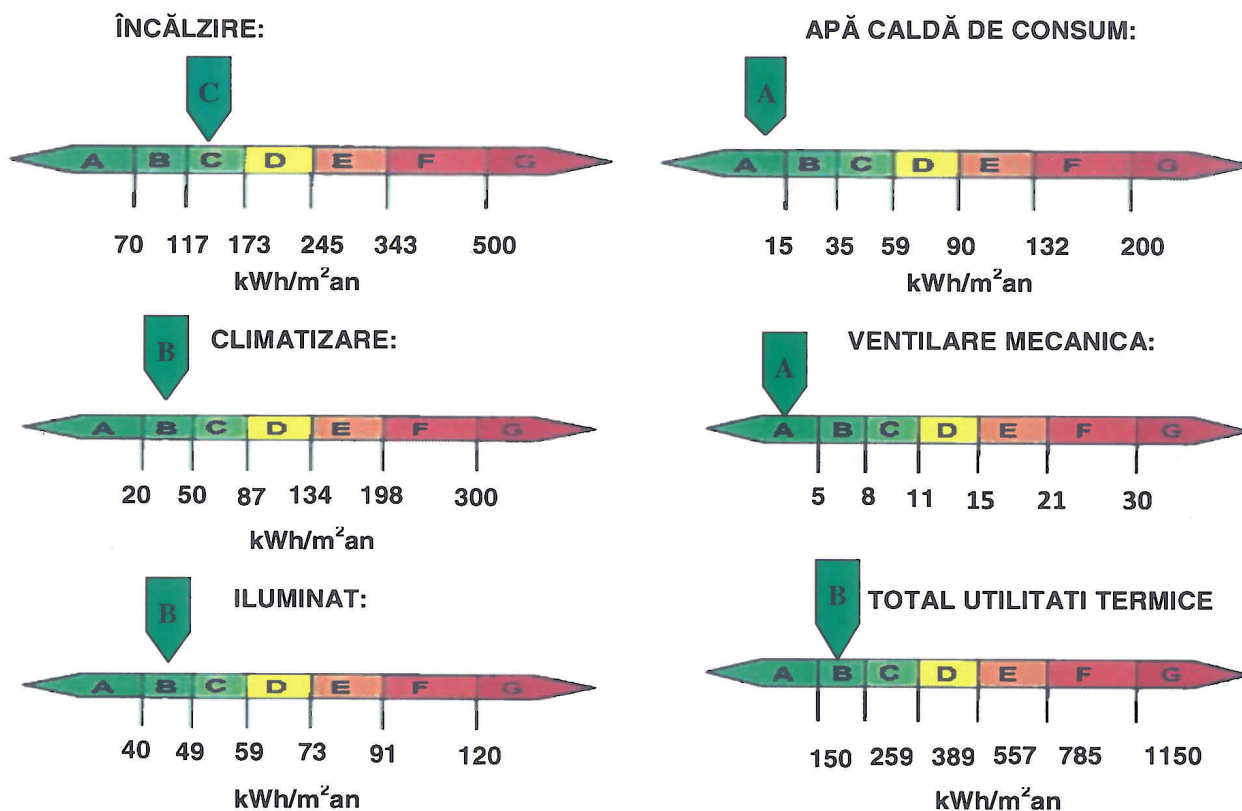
ÎNCĂLZIRE:

C

A B C D E F G

70 117 173 245 343 500
kWh/m$^2$an

B

CLIMATIZARE:

A B C D E F G

20 50 87 134 198 300
kWh/m$^2$an

B

ILUMINAT:

A B C D E F G

40 49 59 73 91 120
kWh/m$^2$an

APĂ CALDĂ DE CONSUM:

A

A B C D E F G

15 35 59 90 132 200
kWh/m$^2$an

VENTILARE MECANICA:

A

A B C D E F G

5 8 11 15 21 30

B

TOTAL UTILITATI TERMICE

A B C D E F G

150 259 389 557 785 1150
kWh/m$^2$an